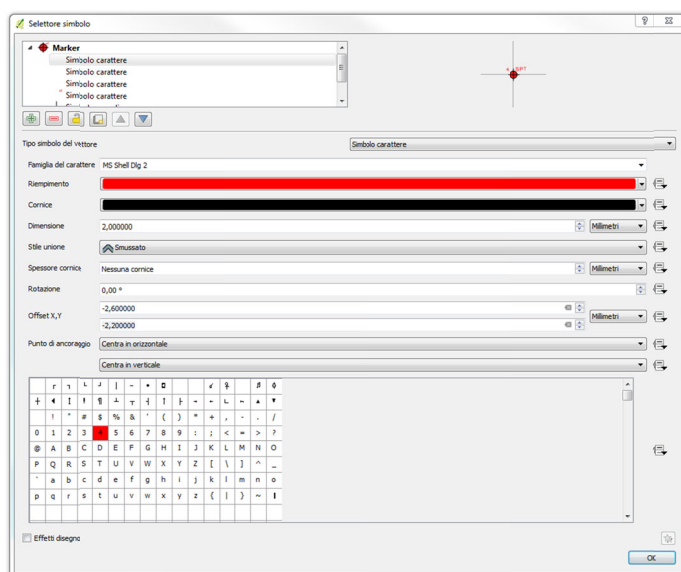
Selettore simbolo

Marker
Simbolo carattere
Simbolo carattere
Simbolo carattere
Simbolo carattere

SP7

Tipo simbolo del vettore
Simbolo carattere

Famiglia del carattere
MS Shell Dlg 2

Riempimento

Cornice

Dimensione
2,000000
Millimetri

Stile unione
Smussato

Spessore cornice
Nessuna cornice
Millimetri

Rotazione
0,00 °

Offset X,Y
-2,600000
-2,200000
Millimetri

Punto di ancoraggio
Centra in orizzontale
Centra in verticale

| | r | ˥ | ˪ | ˫ | \| | - | • | ◘ | | | | ♂ | ♀ | | ♬ | ☼ |
|---|---|---|---|---|---|---|---|---|---|---|---|---|---|---|---|---|
| ┼ | ◄ | ↕ | ‼ | ¶ | ┴ | ┬ | ┤ | ↑ | ↓ | → | ← | ∟ | ↔ | ▲ | ▼ |
| | ! | " | # | $ | % | & | ' | ( | ) | * | + | , | - | . | / |
| 0 | 1 | 2 | 3 | 4 | 5 | 6 | 7 | 8 | 9 | : | ; | < | = | > | ? |
| @ | A | B | C | D | E | F | G | H | I | J | K | L | M | N | O |
| P | Q | R | S | T | U | V | W | X | Y | Z | [ | \ | ] | ^ | _ |
| ` | a | b | c | d | e | f | g | h | i | j | k | l | m | n | o |
| p | q | r | s | t | u | v | w | x | y | z | { | \| | } | ~ | ⌂ |

Effetti disegno

OK